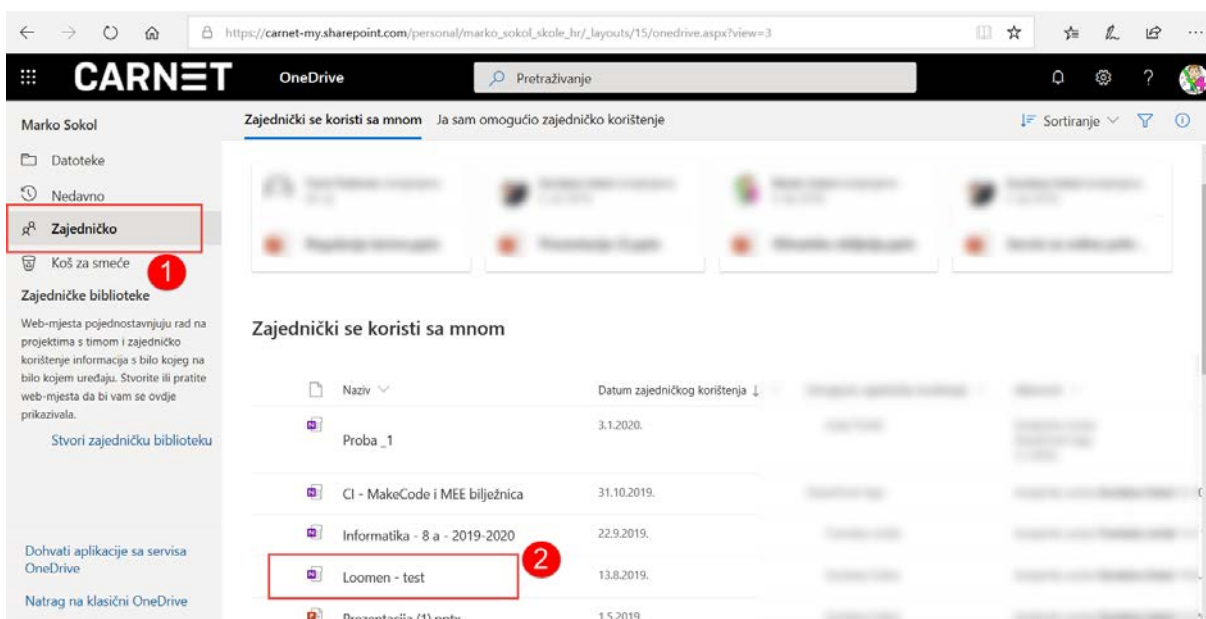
https://carnet-my.sharepoint.com/personal/marko_sokol_skole_hr/_layouts/15/onedrive.aspx?view=3

CARNET OneDrive Pretraživanje

Marko Sokol

Datoteke
Nedavno
Zajedničko
Koš za smeće
1

Zajedničke biblioteke

Web-mjesta pojednostavnjuju rad na projektima s timom i zajedničko korištenje informacija s bilo kojeg na bilo kojem uređaju. Stvorite ili pratite web-mjesta da bi vam se ovdje prikazivala.

Stvori zajedničku biblioteku

Dohvati aplikacije sa servisa OneDrive

Natrag na klasični OneDrive

Zajednički se koristi sa mnom Ja sam omogućio zajedničko korištenje

Sortiranje

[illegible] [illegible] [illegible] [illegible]

Zajednički se koristi sa mnom

| Naziv | Datum zajedničkog korištenja ↓ | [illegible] | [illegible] |
|---|---|---|---|
| Proba _1 | 3.1.2020. | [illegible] | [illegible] |
| CI - MakeCode i MEE bilježnica | 31.10.2019. | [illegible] | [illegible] |
| Informatika - 8 a - 2019-2020 | 22.9.2019. | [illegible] | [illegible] |
| Loomen - test | 13.8.2019. | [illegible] | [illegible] |
| Prezentacija (1).pptx | 1.5.2019. | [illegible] | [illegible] |

2